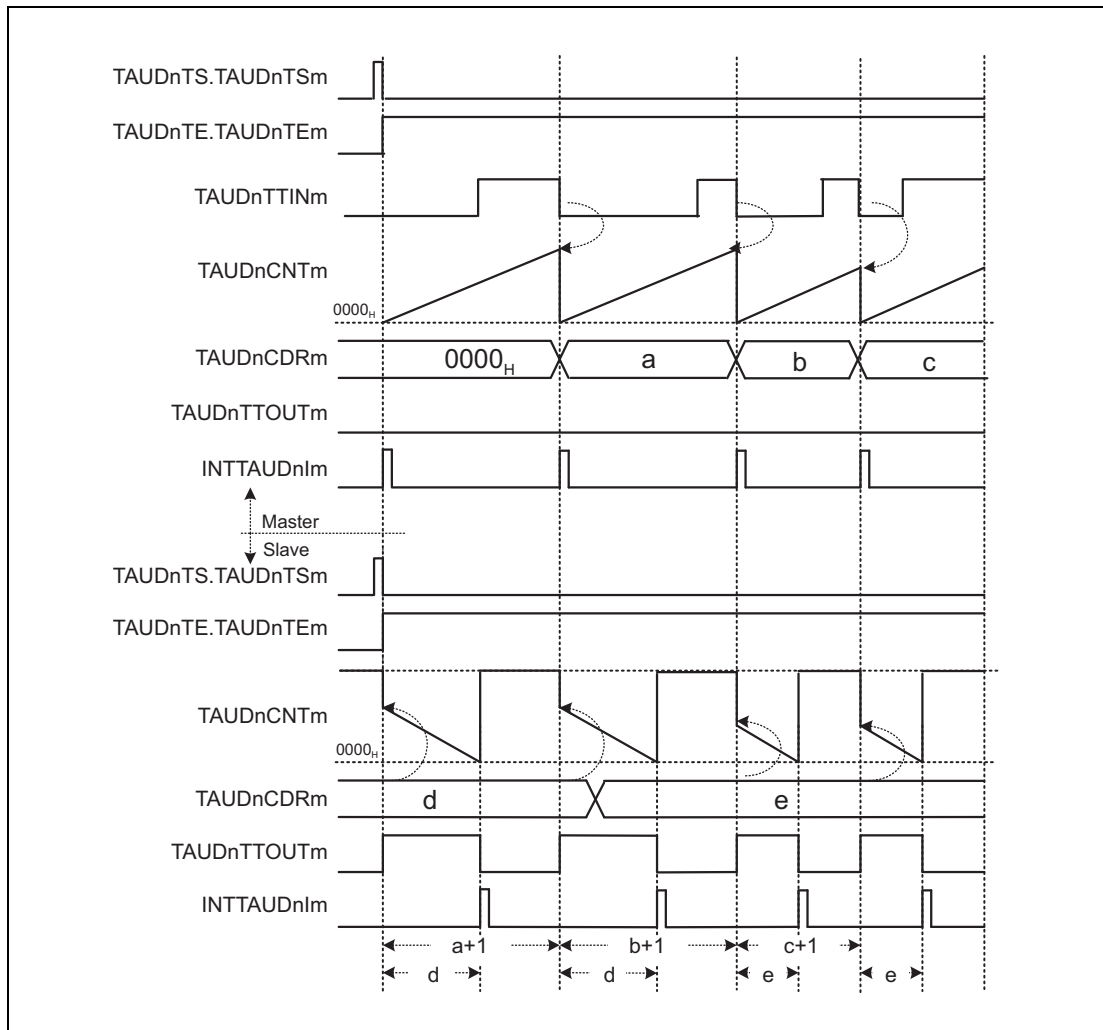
TAUDnTS.TAUDnTSm

TAUDnTE.TAUDnTEm

TAUDnTTINm

TAUDnCNTm

$0000_H$

TAUDnCDRm

$0000_H$

a

b

c

TAUDnTTOUTm

INTTAUDnIm

Master

Slave

TAUDnTS.TAUDnTSm

TAUDnTE.TAUDnTEm

TAUDnCNTm

$0000_H$

TAUDnCDRm

d

e

TAUDnTTOUTm

INTTAUDnIm

a+1

b+1

c+1

d

d

e

e